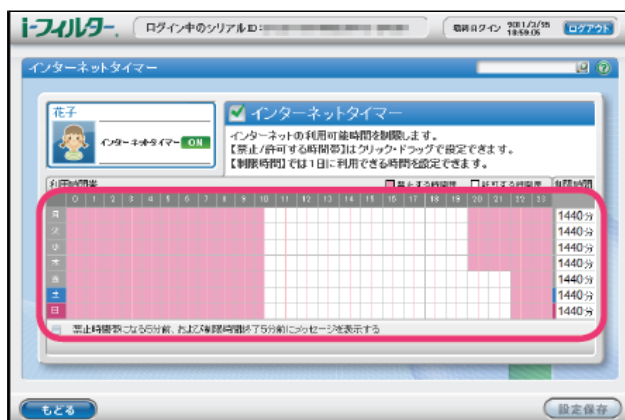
i-フィルター. ログイン中のシリアルID: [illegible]

最終ログイン 2011/2/25 18:59:05 ログアウト

インターネットタイマー

花子

インターネットタイマー ON

インターネットタイマー

インターネットの利用可能時間を制限します。
【禁止/許可する時間帯】はクリック・ドラッグで設定できます。
【制限時間】では1日に利用できる時間を設定できます。

利用時間帯 禁止する時間帯 許可する時間帯 制限時間

0 1 2 3 4 5 6 7 8 9 10 11 12 13 14 15 16 17 18 19 20 21 22 23

| 曜日 | 制限時間 |
|---|---|
| 月 | 1440分 |
| 火 | 1440分 |
| 水 | 1440分 |
| 木 | 1440分 |
| 金 | 1440分 |
| 土 | 1440分 |
| 日 | 1440分 |

禁止時間帯になる5分前、および制限時間終了5分前にメッセージを表示する

もどる

設定保存